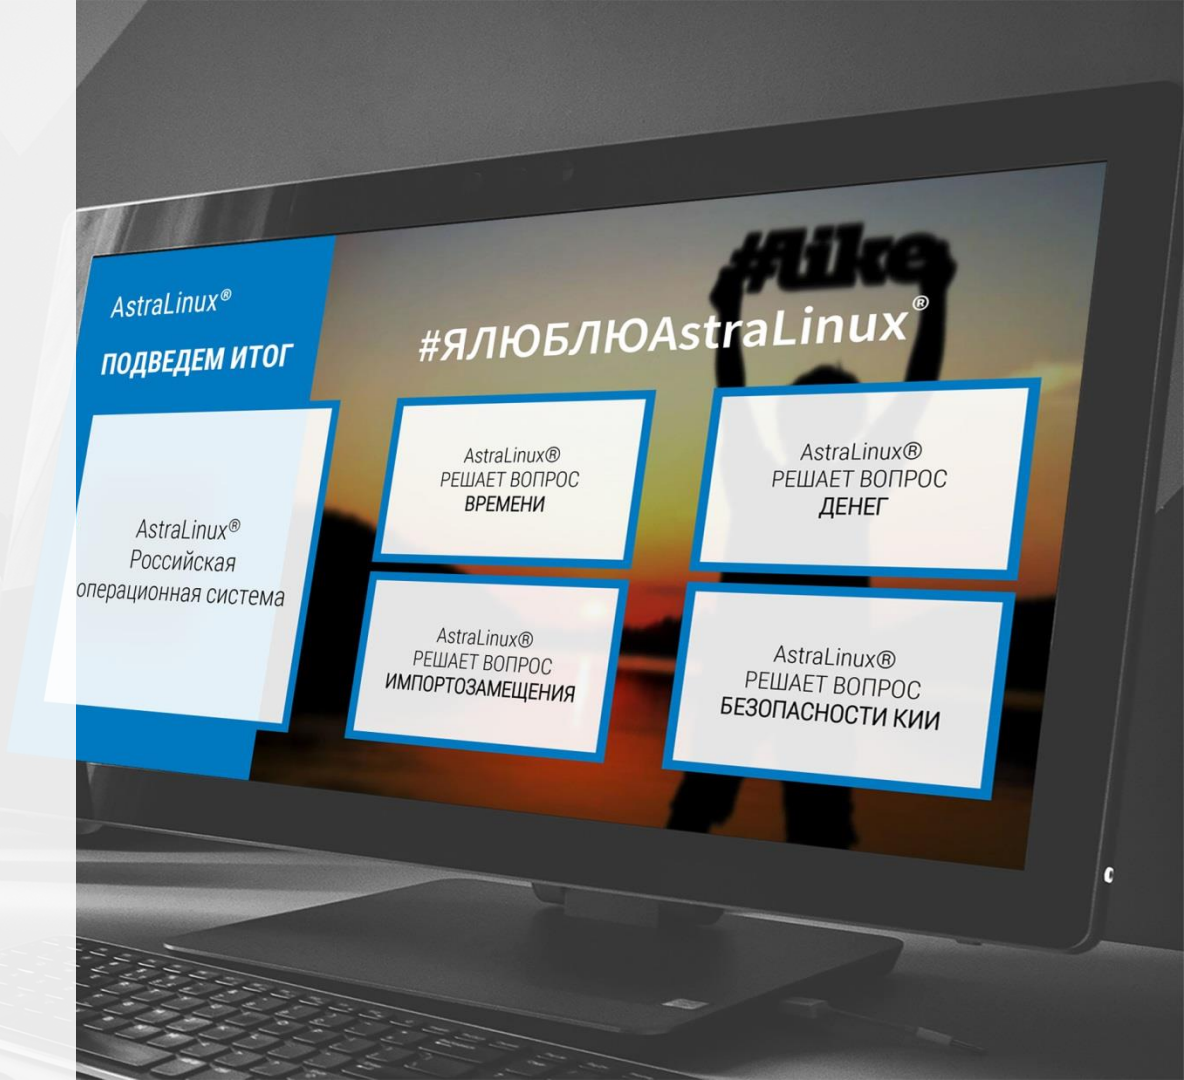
AstraLinux®

ПОДВЕДЕМ ИТОГ

#like

#ЯЛЮБЛЮAstraLinux®

AstraLinux®
Российская
операционная система

AstraLinux®
РЕШАЕТ ВОПРОС
ВРЕМЕНИ

AstraLinux®
РЕШАЕТ ВОПРОС
ДЕНЕГ

AstraLinux®
РЕШАЕТ ВОПРОС
ИМПОРТОЗАМЕЩЕНИЯ

AstraLinux®
РЕШАЕТ ВОПРОС
БЕЗОПАСНОСТИ КИИ